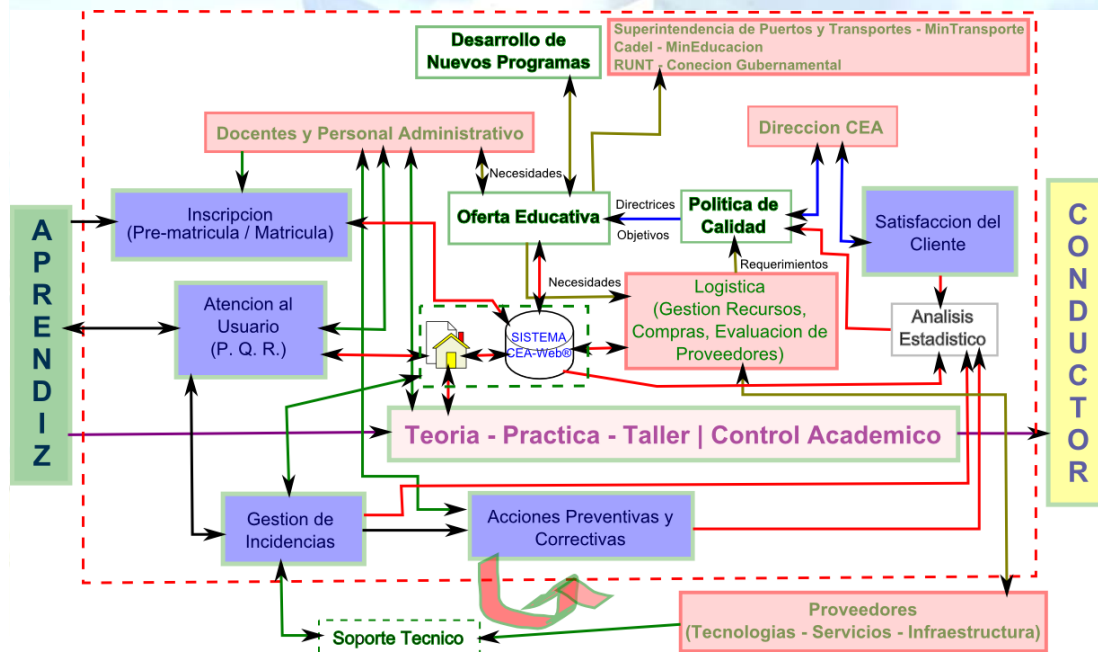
APRENDIZ

Desarrollo de Nuevos Programas

Superintendencia de Puertos y Transportes - MinTransporte
Cadel - MinEducacion
RUNT - Conecion Gubernamental

Docentes y Personal Administrativo

Direccion CEA

Necesidades

Inscripcion (Pre-matricula / Matricula)

Oferta Educativa

Directrices

Objetivos

Politica de Calidad

Satisfaccion del Cliente

Requerimientos

Necesidades

Logistica (Gestion Recursos, Compras, Evaluacion de Proveedores)

Atencion al Usuario (P. Q. R.)

SISTEMA CEA-Web®

Analisis Estadistico

Teoria - Practica - Taller | Control Academico

Gestion de Incidencias

Acciones Preventivas y Correctivas

Proveedores (Tecnologias - Servicios - Infraestructura)

Soporte Tecnico

CONDUCTOR